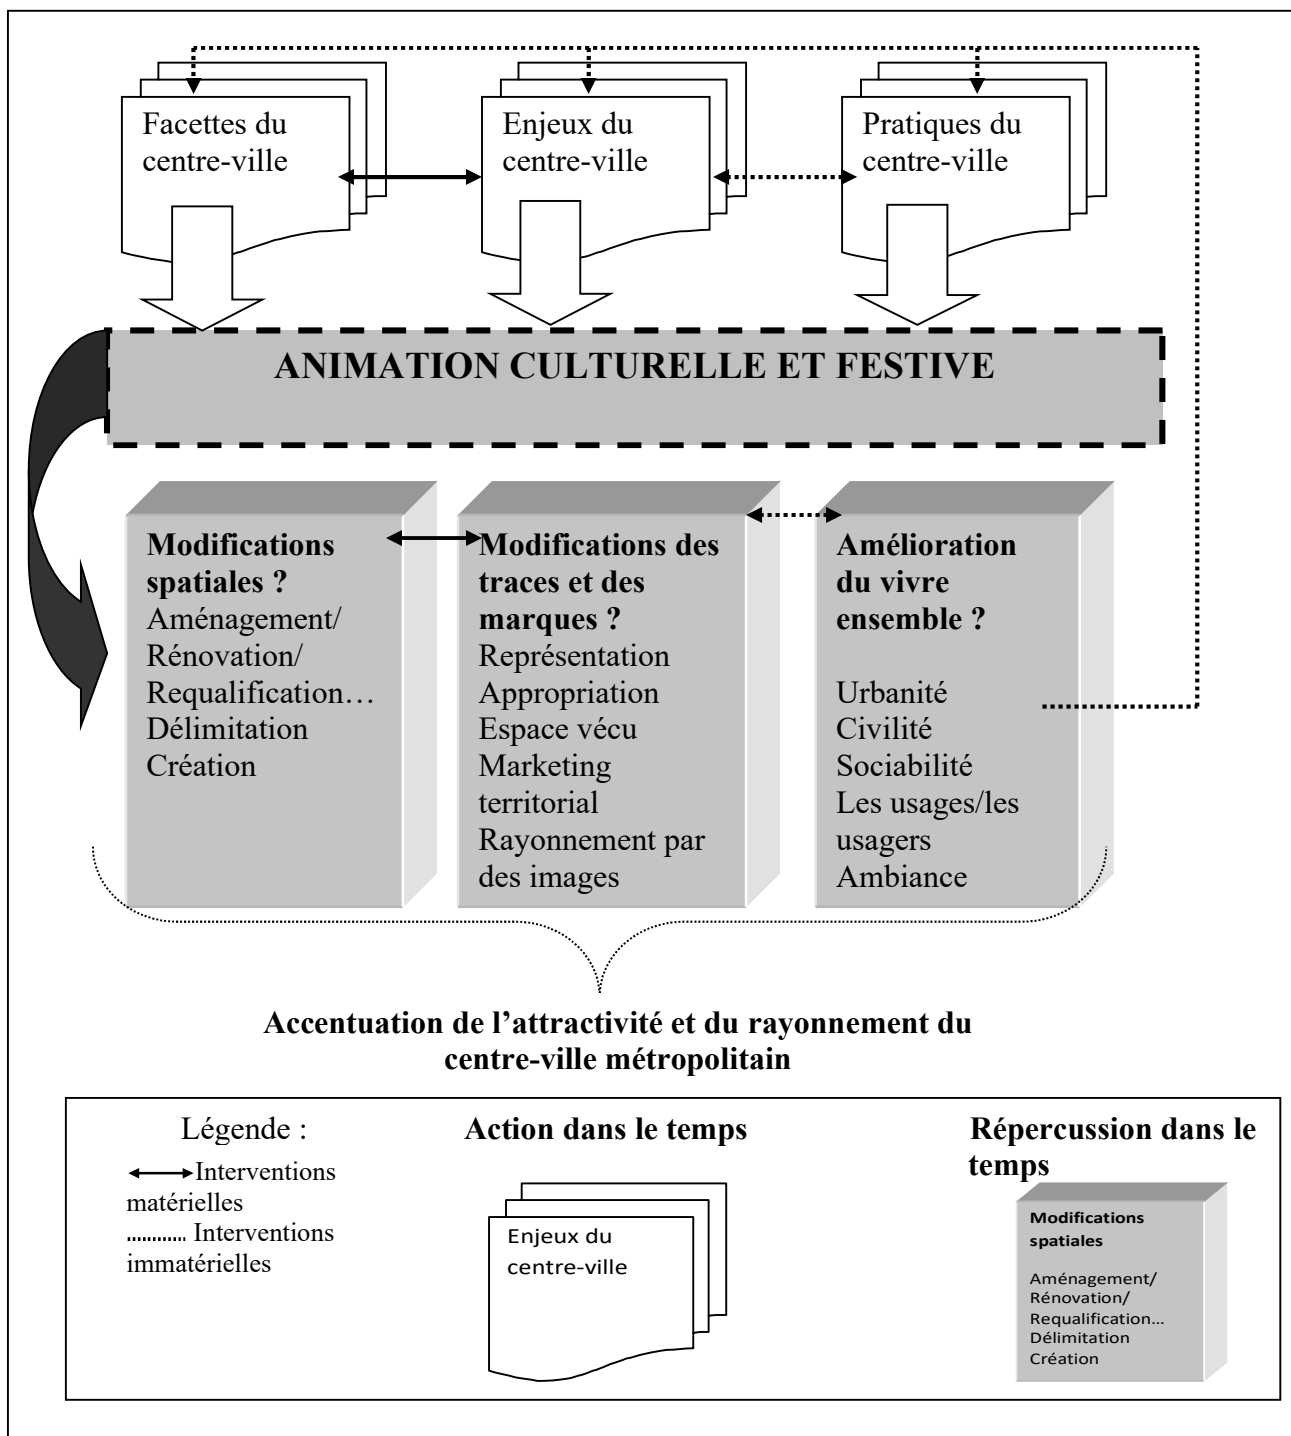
Facettes du centre-ville

Enjeux du centre-ville

Pratiques du centre-ville

ANIMATION CULTURELLE ET FESTIVE

Modifications spatiales ?
Aménagement/
Rénovation/
Requalification…
Délimitation
Création

Modifications des traces et des marques ?
Représentation
Appropriation
Espace vécu
Marketing territorial
Rayonnement par des images

Amélioration du vivre ensemble ?
Urbanité
Civilité
Sociabilité
Les usages/les usagers
Ambiance

Accentuation de l'attractivité et du rayonnement du centre-ville métropolitain

Légende :
Interventions matérielles
Interventions immatérielles

Action dans le temps

Enjeux du centre-ville

Répercussion dans le temps

Modifications spatiales
Aménagement/
Rénovation/
Requalification…
Délimitation
Création